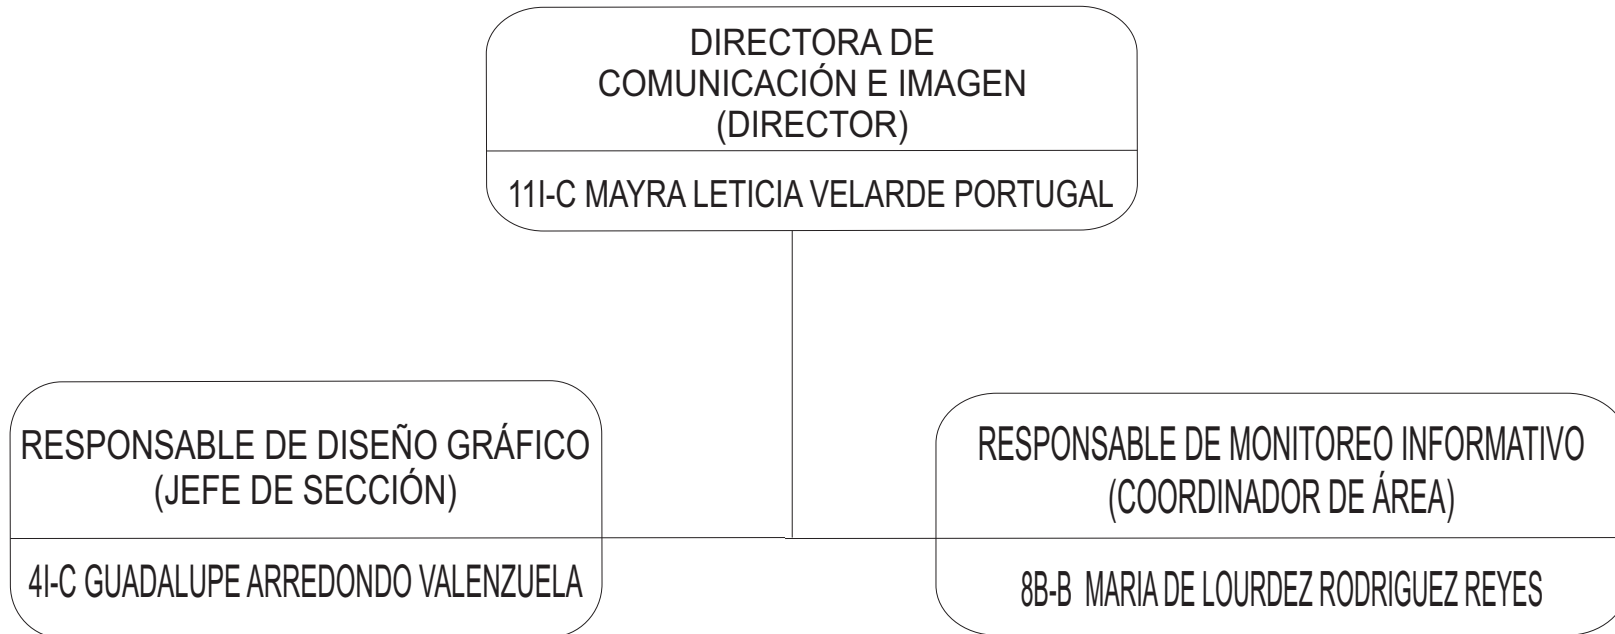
DIRECTORA DE
COMUNICACIÓN E IMAGEN
(DIRECTOR)

11I-C MAYRA LETICIA VELARDE PORTUGAL

RESPONSABLE DE DISEÑO GRÁFICO
(JEFE DE SECCIÓN)

4I-C GUADALUPE ARREDONDO VALENZUELA

RESPONSABLE DE MONITOREO INFORMATIVO
(COORDINADOR DE ÁREA)

8B-B MARIA DE LOURDEZ RODRIGUEZ REYES